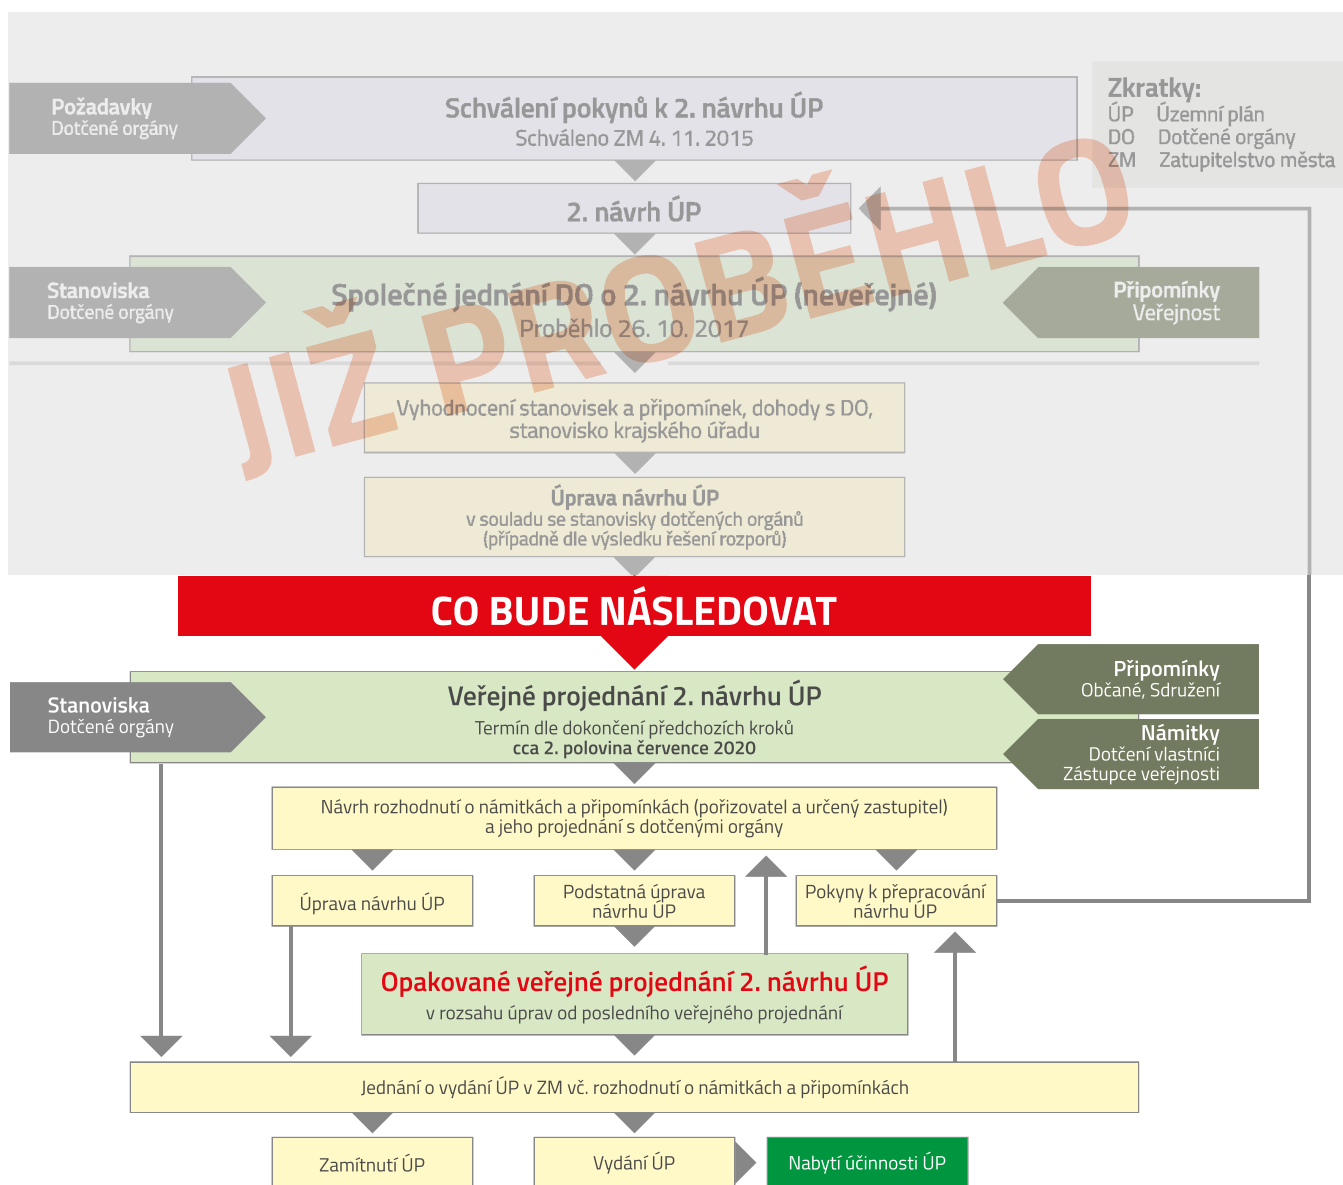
Požadavky
Dotčené orgány

Schválení pokynů k 2. návrhu ÚP
Schváleno ZM 4. 11. 2015

Zkratky:
ÚP Územní plán
DO Dotčené orgány
ZM Zatupitelstvo města

2. návrh ÚP

JIŽ PROBĚHLO

Stanoviska
Dotčené orgány

Společné jednání DO o 2. návrhu ÚP (neveřejné)
Proběhlo 26. 10. 2017

Připomínky
Veřejnost

Vyhodnocení stanovisek a připomínek, dohody s DO, stanovisko krajského úřadu

Úprava návrhu ÚP
v souladu se stanovisky dotčených orgánů
(případně dle výsledku řešení rozporů)

CO BUDE NÁSLEDOVAT

Stanoviska
Dotčené orgány

Veřejné projednání 2. návrhu ÚP
Termín dle dokončení předchozích kroků
cca 2. polovina července 2020

Připomínky
Občané, Sdružení

Námitky
Dotčení vlastníci
Zástupce veřejnosti

Návrh rozhodnutí o námitkách a připomínkách (pořizovatel a určený zastupitel) a jeho projednání s dotčenými orgány

Úprava návrhu ÚP

Podstatná úprava návrhu ÚP

Pokyny k přepracování návrhu ÚP

Opakované veřejné projednání 2. návrhu ÚP
v rozsahu úprav od posledního veřejného projednání

Jednání o vydání ÚP v ZM vč. rozhodnutí o námitkách a připomínkách

Zamítnutí ÚP

Vydání ÚP

Nabytí účinnosti ÚP